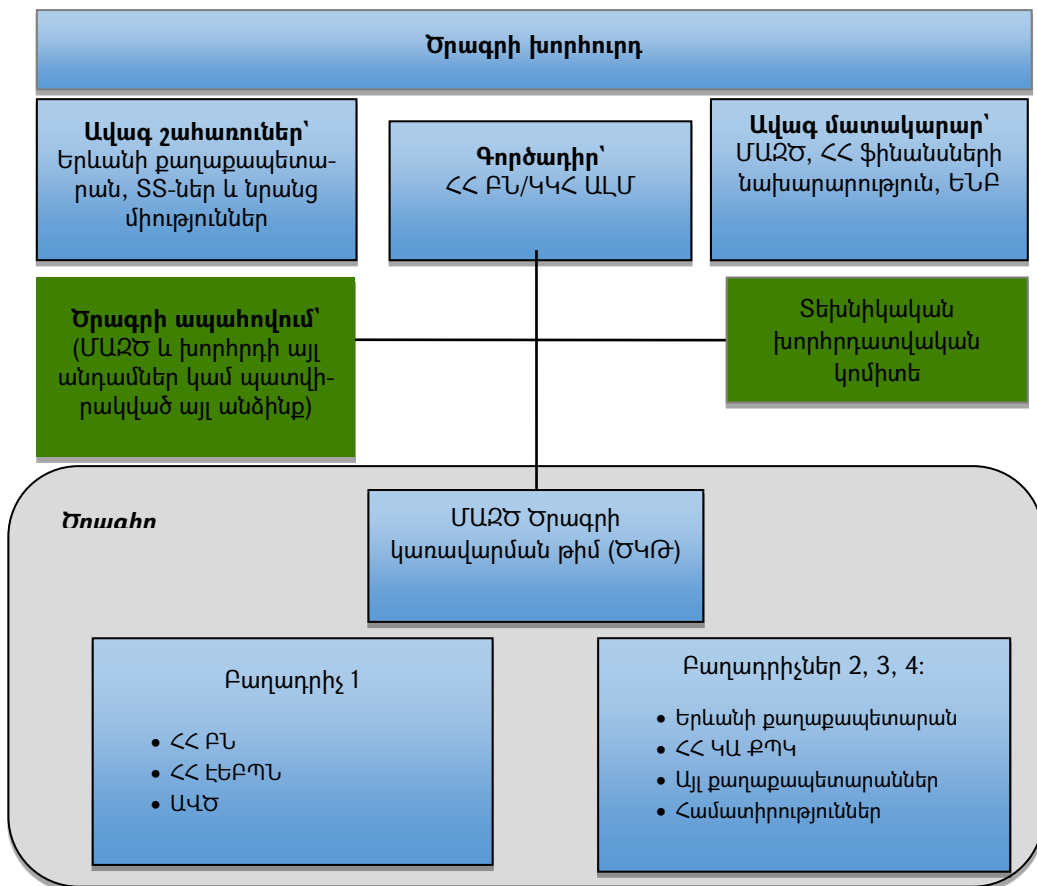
Ծրագրի խորհուրդ

**Ավագ շահառուներ՝** Երևանի քաղաքապետարան, ՏՏ-ներ և նրանց միություններ

**Գործադիր՝** ՀՀ ԲՆ/ԿԿՀ ԱԼՄ

**Ավագ մատակարար՝** ՄԱԶԾ, ՀՀ ֆինանսների նախարարություն, ԵՆԲ

**Ծրագրի ապահովում՝** (ՄԱԶԾ և խորհրդի այլ անդամներ կամ պատվիրակված այլ անձինք)

Տեխնիկական խորհրդատվական կոմիտե

Ծրագիր

ՄԱԶԾ Ծրագրի կառավարման թիմ (ԾԿԹ)

Բաղադրիչ 1

- ՀՀ ԲՆ
- ՀՀ ԷԵԲՊՆ
- ԱՎԾ

Բաղադրիչներ 2, 3, 4:

- Երևանի քաղաքապետարան
- ՀՀ ԿԱ ՔՊԿ
- Այլ քաղաքապետարաններ
- Համատիրություններ